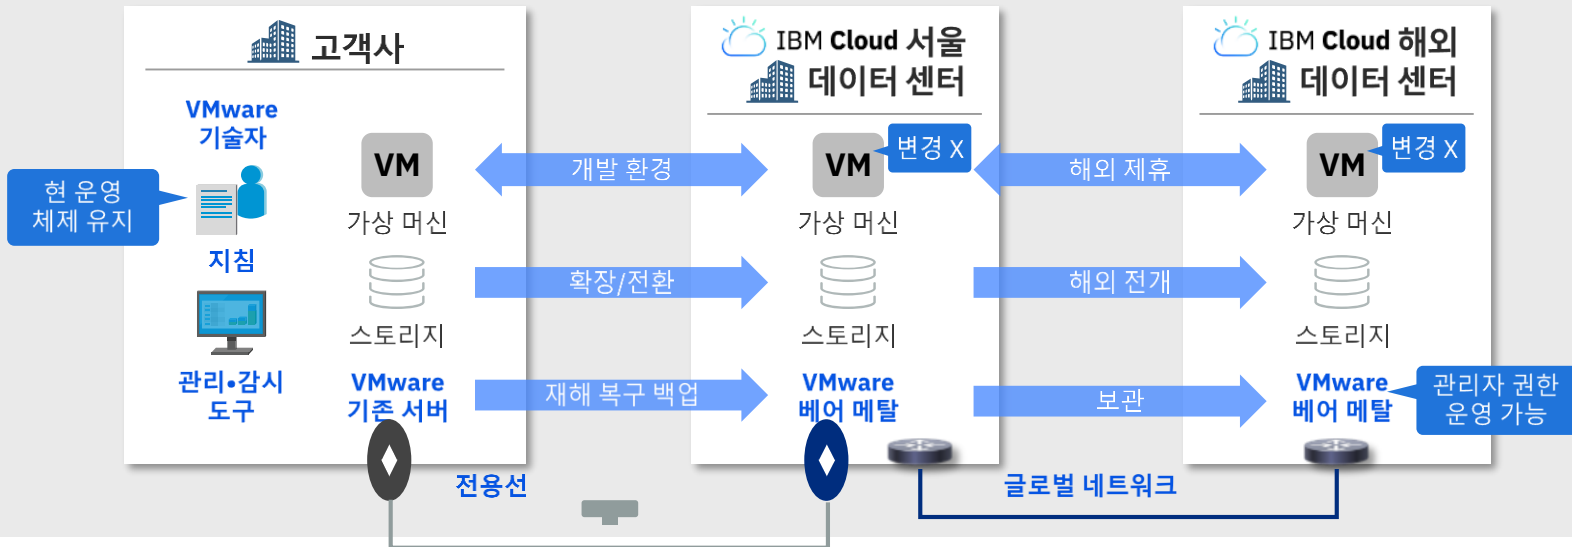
고객사

VMware
기술자

현 운영
체제 유지

지침

관리•감시
도구

VM
가상 머신

스토리지

VMware
기존 서버

개발 환경

확장/전환

재해 복구 백업

전용선

IBM Cloud 서울
데이터 센터

VM
변경 X
가상 머신

스토리지

VMware
베어 메탈

해외 제휴

해외 전개

보관

글로벌 네트워크

IBM Cloud 해외
데이터 센터

VM
변경 X
가상 머신

스토리지

VMware
베어 메탈

관리자 권한
운영 가능